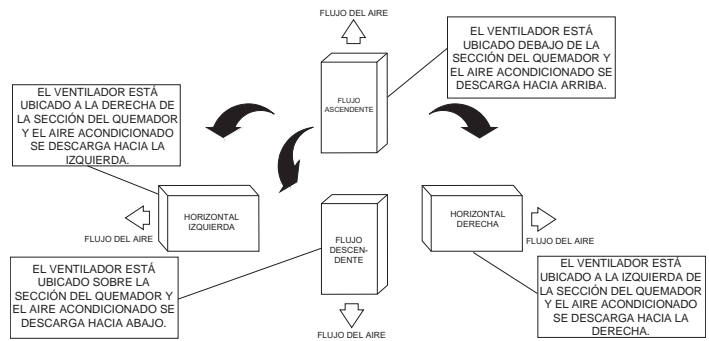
FLUJO DEL AIRE

EL VENTILADOR ESTÁ UBICADO DEBAJO DE LA SECCIÓN DEL QUEMADOR Y EL AIRE ACONDICIONADO SE DESCARGA HACIA ARRIBA.

FLUJO ASCENDENTE

EL VENTILADOR ESTÁ UBICADO A LA DERECHA DE LA SECCIÓN DEL QUEMADOR Y EL AIRE ACONDICIONADO SE DESCARGA HACIA LA IZQUIERDA.

HORIZONTAL IZQUIERDA

FLUJO DEL AIRE

FLUJO DESCEN-DENTE

HORIZONTAL DERECHA

FLUJO DEL AIRE

EL VENTILADOR ESTÁ UBICADO SOBRE LA SECCIÓN DEL QUEMADOR Y EL AIRE ACONDICIONADO SE DESCARGA HACIA ABAJO.

EL VENTILADOR ESTÁ UBICADO A LA IZQUIERDA DE LA SECCIÓN DEL QUEMADOR Y EL AIRE ACONDICIONADO SE DESCARGA HACIA LA DERECHA.

FLUJO DEL AIRE